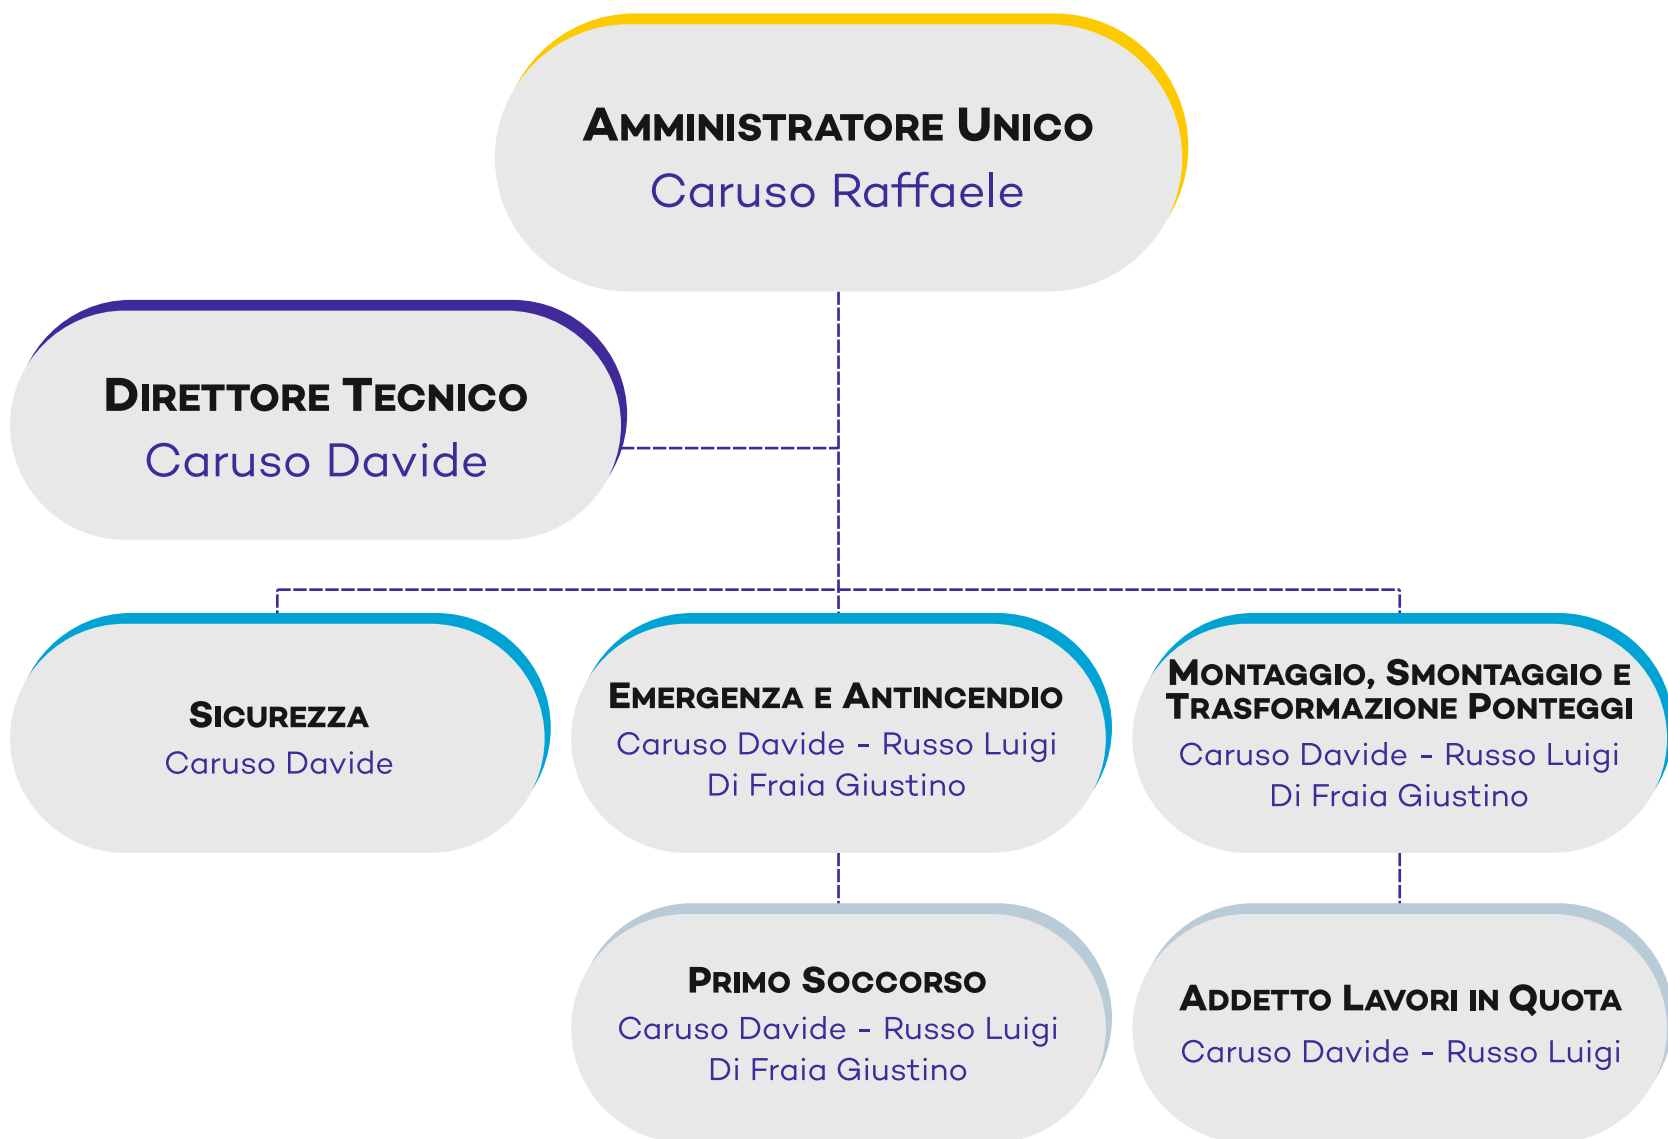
Amministratore Unico
Caruso Raffaele

Direttore Tecnico
Caruso Davide

Sicurezza
Caruso Davide

Emergenza e Antincendio
Caruso Davide - Russo Luigi
Di Fraia Giustino

Montaggio, Smontaggio e Trasformazione Ponteggi
Caruso Davide - Russo Luigi
Di Fraia Giustino

Primo Soccorso
Caruso Davide - Russo Luigi
Di Fraia Giustino

Addetto Lavori in Quota
Caruso Davide - Russo Luigi